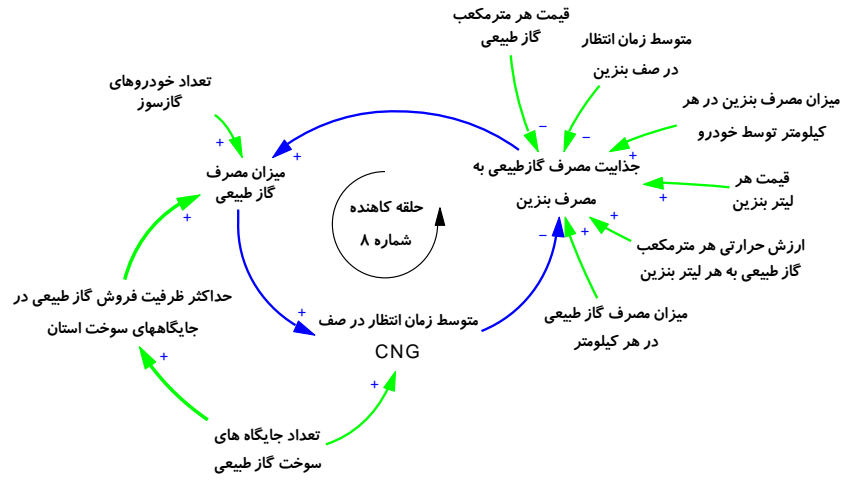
قیمت هر مترمکعب
گاز طبیعی

متوسط زمان انتظار
در صف بنزین

تعداد خودروهای
گازسوز

میزان مصرف بنزین در هر
کیلومتر توسط خودرو

میزان مصرف
گاز طبیعی

جذابیت مصرف گازطبیعی به
مصرف بنزین

قیمت هر
لیتر بنزین

حلقه کاهنده
شماره ۸

ارزش حرارتی هر مترمکعب
گاز طبیعی به هر لیتر بنزین

حداکثر ظرفیت فروش گاز طبیعی در
جایگاههای سوخت استان

متوسط زمان انتظار در صف
CNG

میزان مصرف گاز طبیعی
در هر کیلومتر

تعداد جایگاه های
سوخت گاز طبیعی

+
+
+
+
+
+
+
+
+
+
+
−
−
−
−